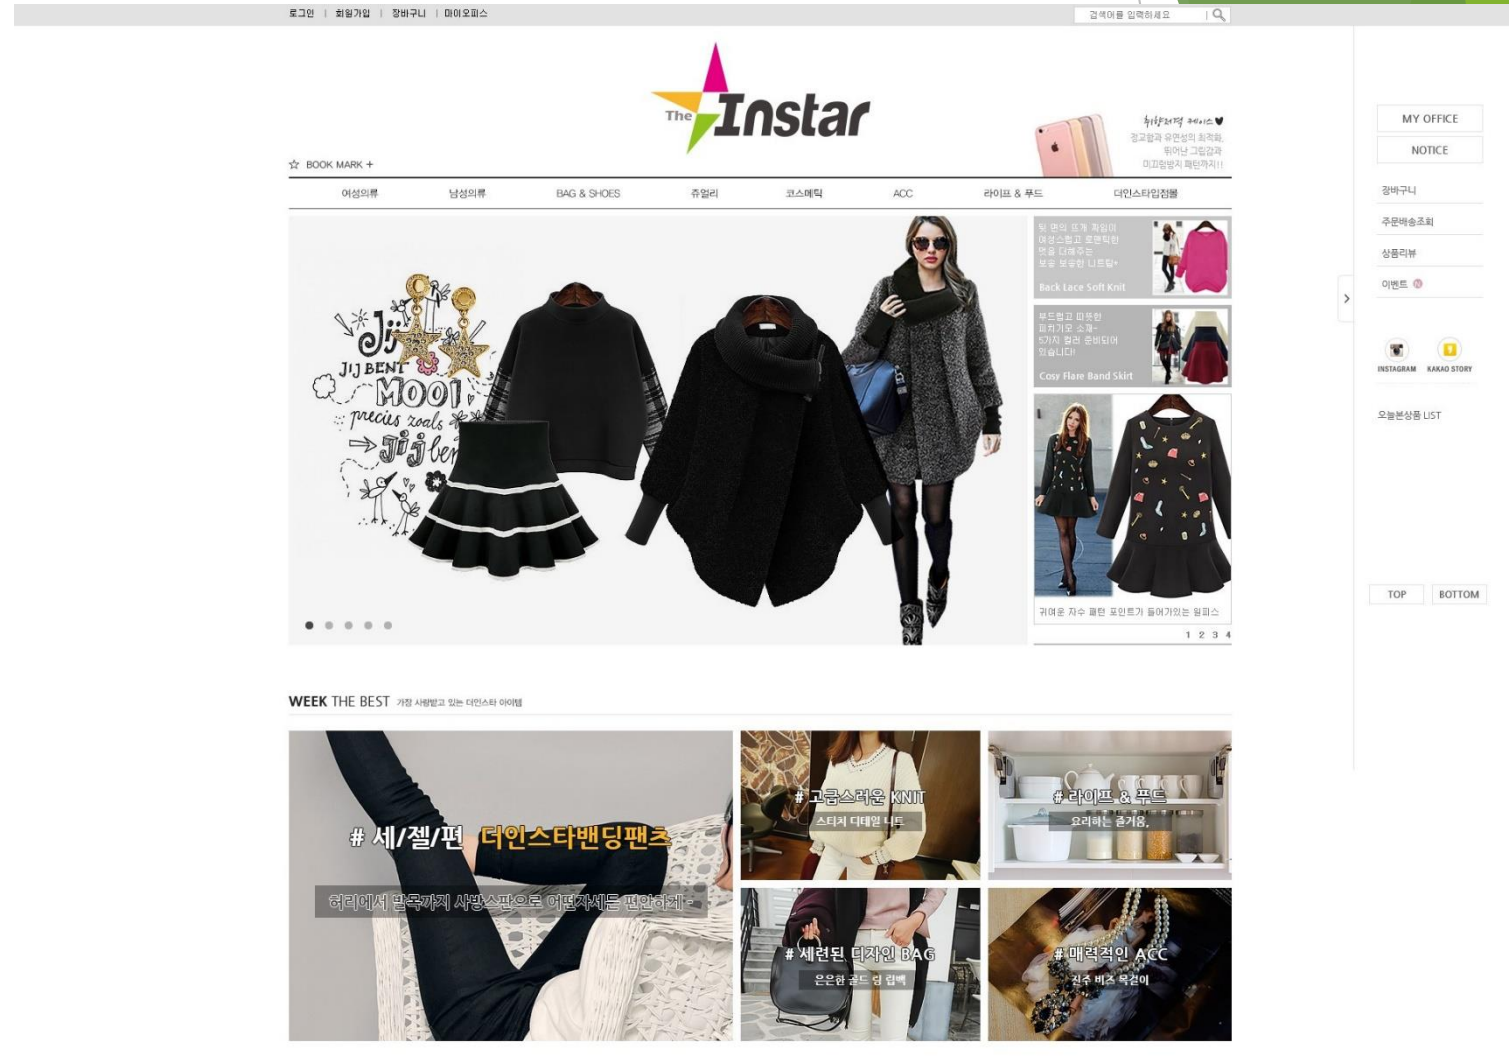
로그인 | 회원가입 | 장바구니 | 마이오피스

검색어를 입력하세요

The Instar

BOOK MARK +

휴대폰케이스
정교함과 우연성의 최적화,
뛰어난 그립감과
미끄럼방지 패턴까지!!

MY OFFICE
NOTICE
장바구니
주문배송조회
상품리뷰
이벤트

여성의류 | 남성의류 | BAG & SHOES | 쥬얼리 | 코스메틱 | ACC | 라이프 & 푸드 | 더인스타입점몰

JIJ BENT
MOOI
precius zoals
Jij ben

뒷 면의 뜨개 줘임이
여성스럽고 로맨틱한
멋을 더해주는
포슬 포슬한 니트탑~
Back Lace Soft Knit

부드럽고 따뜻한
퍼처기로 소재~
5가지 컬러 준비되어
있습니다!
Cosy Flare Band Skirt

INSTAGRAM KAKAO STORY

오늘본상품 LIST

귀여운 자수 패턴 포인트가 들어가있는 원피스

1 2 3 4

TOP BOTTOM

WEEK THE BEST 가장 사랑받고 있는 더인스타 아이템

# 세/젤/편 더인스타밴딩팬츠
허리에서 발목까지 사방스판으로 어떤자세든 편안하게~

# 고급스러운 KNIT
스티치 디테일 니트

# 라이프 & 푸드
요리하는 즐거움,

# 세련된 디자인 BAG
은은한 골드 링 클백

# 매력적인 ACC
진주 비즈 목걸이